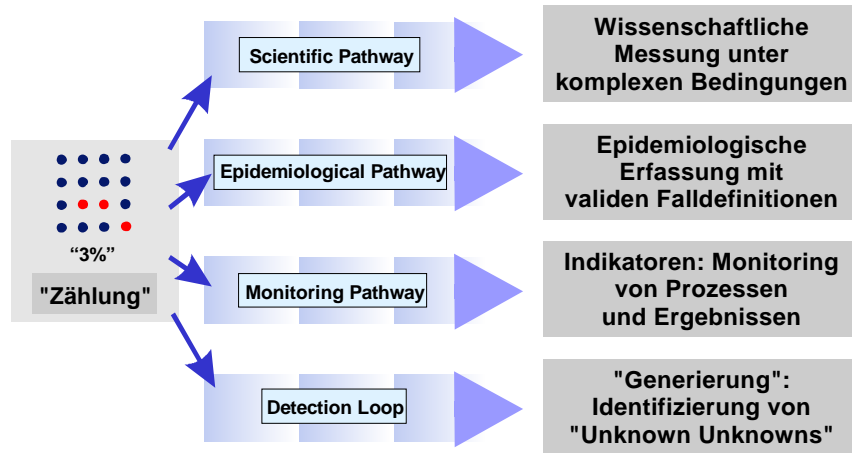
“3%”

"Zählung"

Scientific Pathway

Wissenschaftliche Messung unter komplexen Bedingungen

Epidemiological Pathway

Epidemiologische Erfassung mit validen Falldefinitionen

Monitoring Pathway

Indikatoren: Monitoring von Prozessen und Ergebnissen

Detection Loop

"Generierung": Identifizierung von "Unknown Unknowns"